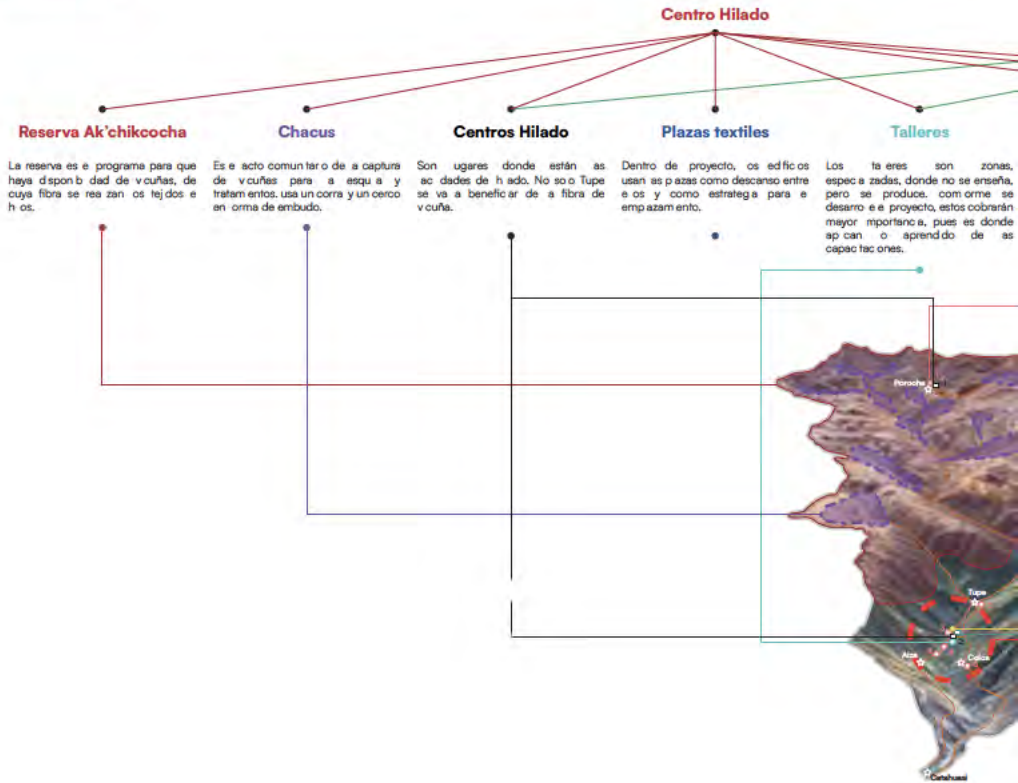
Centro Hilado

Reserva Ak'chikcocha

La reserva es e programa para que haya d spon b dad de v cuñas, de cuya fibra se rea zan os tej dos e h os.

Chacus

Es e acto comun tar o de a captura de v cuñas para a esqu a y tratam entos. usa un corra y un cerco en orma de embudo.

Centros Hilado

Son ugares donde están as ac dades de h ado. No so o Tupe se va a benefic ar de a fibra de v cuña.

Plazas textiles

Dentro de proyecto, os ed fic os usan as p azas como descanso entre e os y como estrateg a para e emp azam ento.

Talleres

Los ta eres son zonas, espec a zadas, donde no se enseña, pero se produce. com orme se desarro e e proyecto, estos cobrarán mayor mportanc a, pues es donde ap can o aprend do de as capac tac ones.

Porocha

Tupe

Aiza

Colca

Catahuasi